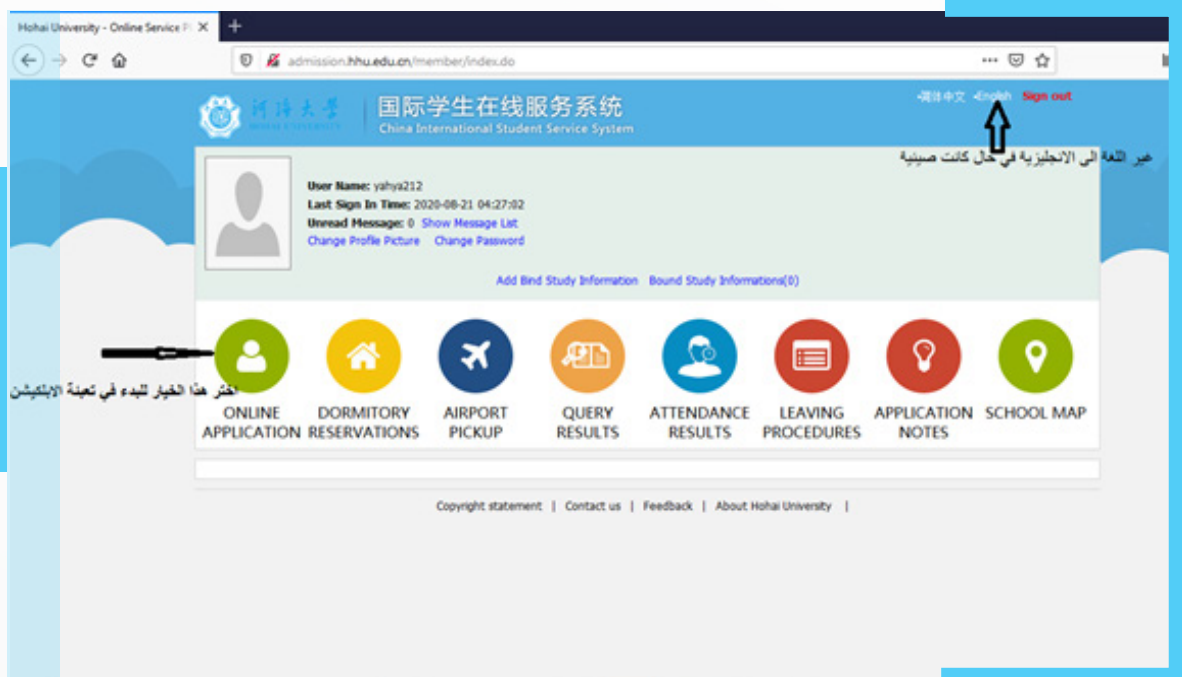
Hohai University - Online Service P ×  +

admission.hhu.edu.cn/member/index.do

河海大学 HOHAI UNIVERSITY
国际学生在线服务系统
China International Student Service System

•简体中文 •English Sign out

غير اللغة الى الانجليزية في حال كانت صينية

User Name: yahya212
Last Sign In Time: 2020-08-21 04:27:02
Unread Message: 0 Show Message List
Change Profile Picture Change Password

Add Bind Study Information Bound Study Informations(0)

اختر هذا الخيار للبدء في تعبئة الابلكيشن

ONLINE APPLICATION
DORMITORY RESERVATIONS
AIRPORT PICKUP
QUERY RESULTS
ATTENDANCE RESULTS
LEAVING PROCEDURES
APPLICATION NOTES
SCHOOL MAP

Copyright statement | Contact us | Feedback | About Hohai University |